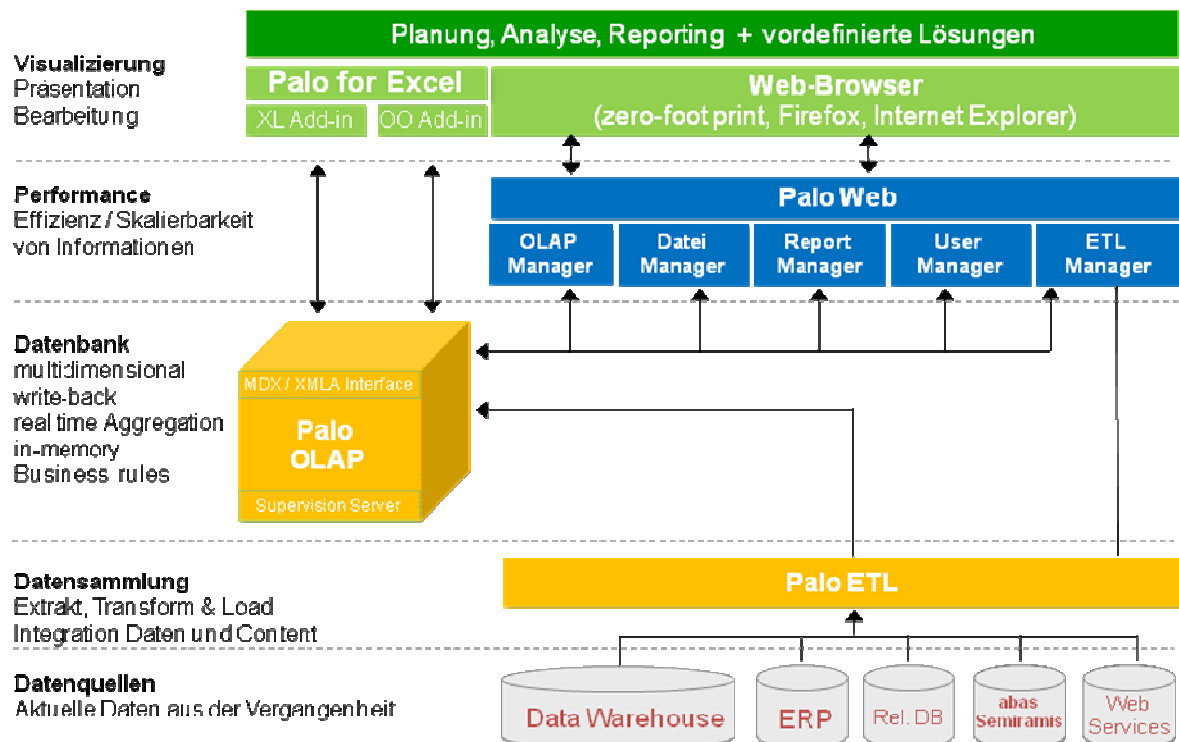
Planung, Analyse, Reporting + vordefinierte Lösungen

Visualizierung
Präsentation
Bearbeitung

Palo for Excel
XL Add-in
OO Add-in

Web-Browser
(zero-foot print, Firefox, Internet Explorer)

Performance
Effizienz / Skalierbarkeit von Informationen

Palo Web
OLAP Manager
Datei Manager
Report Manager
User Manager
ETL Manager

Datenbank
multidimensional
write-back
real time Aggregation
in-memory
Business rules

MDX / XMLA Interface
Palo OLAP
Supervision Server

Datensammlung
Extrakt, Transform & Load
Integration Daten und Content

Palo ETL

Datenquellen
Aktuelle Daten aus der Vergangenheit

Data Warehouse
ERP
Rel. DB
abas Semiramis
Web Services